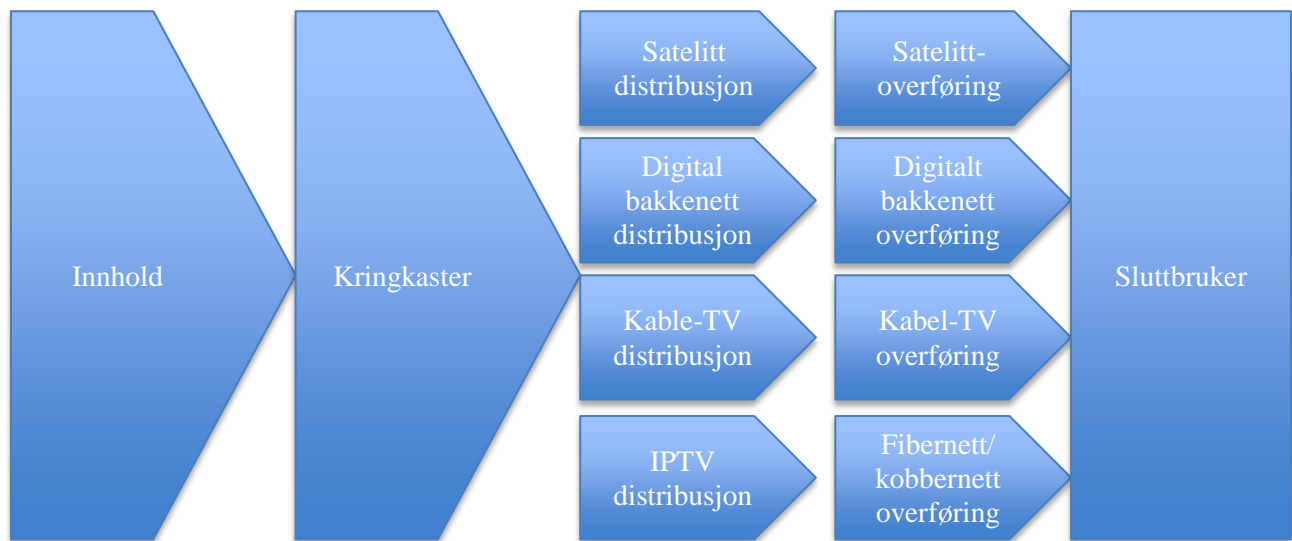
Innhold

Kringkaster

Satelitt distribusjon

Satelitt-overføring

Digital bakkenett distribusjon

Digitalt bakkenett overføring

Kable-TV distribusjon

Kabel-TV overføring

IPTV distribusjon

Fibernett/ kobbernett overføring

Sluttbruker